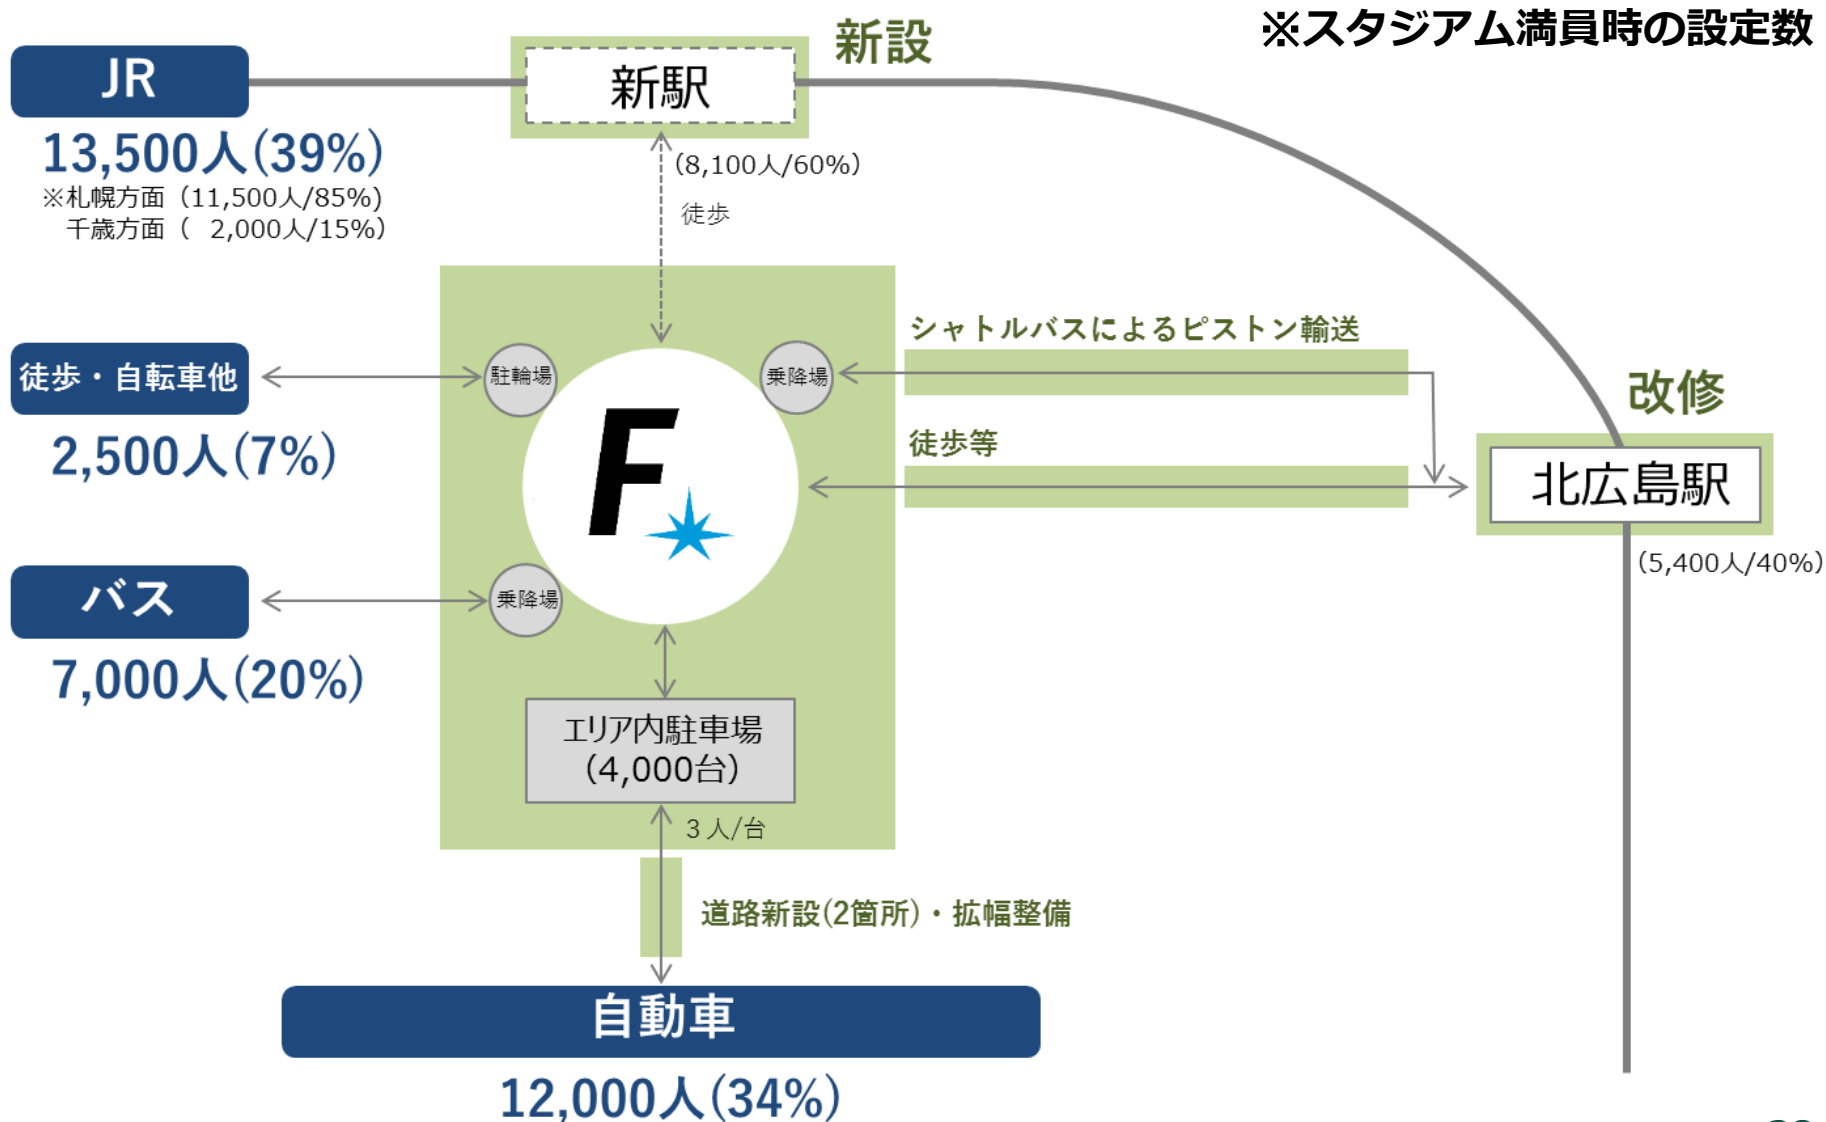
※スタジアム満員時の設定数

JR
13,500人(39%)
※札幌方面（11,500人/85%）
千歳方面（ 2,000人/15%）

新設
新駅
(8,100人/60%)
徒歩

徒歩・自転車他
2,500人(7%)

駐輪場
乗降場
F

シャトルバスによるピストン輸送
徒歩等

改修
北広島駅
(5,400人/40%)

バス
7,000人(20%)
乗降場

エリア内駐車場
(4,000台)
3人/台

道路新設(2箇所)・拡幅整備

自動車
12,000人(34%)